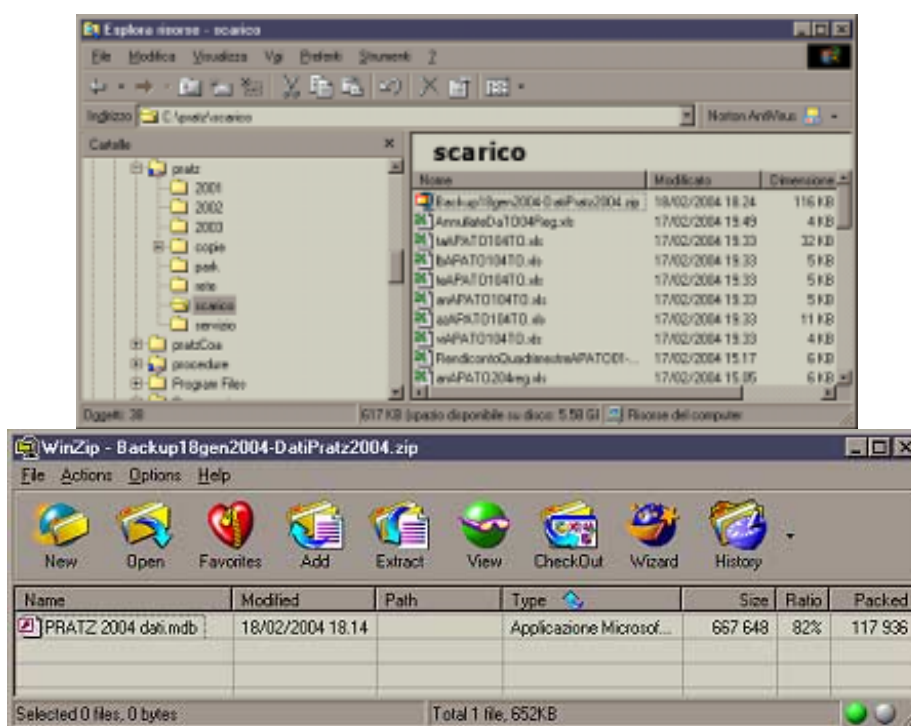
Esplora risorse - scarico

File Modifica Visualizza Vai Preferiti Strumenti ?

Indirizzo C:\pratz\scarico

Norton AntiVirus

Cartelle

pratz
2001
2002
2003
copie
park
rete
scarico
servizio
pratzCoa
procedure
Program Files

scarico

| Nome | Modificato | Dimensione |
|---|---|---|
| Backup18gen2004-DatiPratz2004.zip | 18/02/2004 18.24 | 116 KB |
| AnnullateDaTO04Reg.xls | 17/02/2004 19.49 | 4 KB |
| taAPATO104TO.xls | 17/02/2004 19.33 | 32 KB |
| fbAPATO104TO.xls | 17/02/2004 19.33 | 5 KB |
| taAPATO104TO.xls | 17/02/2004 19.33 | 5 KB |
| anAPATO104TO.xls | 17/02/2004 19.33 | 5 KB |
| apAPATO104TO.xls | 17/02/2004 19.33 | 11 KB |
| vaAPATO104TO.xls | 17/02/2004 19.33 | 4 KB |
| RendicontoQuadrimestreAPATO01-... | 17/02/2004 15.17 | 6 KB |
| anAPATO204reg.xls | 17/02/2004 15.05 | 6 KB |

Oggetti: 38

617 KB (spazio disponibile su disco: 5.58 GB) Risorse del computer

WinZip - Backup18gen2004-DatiPratz2004.zip

File Actions Options Help

New Open Favorites Add Extract View CheckOut Wizard History

| Name | Modified | Path | Type | Size | Ratio | Packed |
|---|---|---|---|---|---|---|
| PRATZ 2004 dati.mdb | 18/02/2004 18.14 | | Applicazione Microsof... | 667 648 | 82% | 117 936 |

Selected 0 files, 0 bytes

Total 1 file, 652KB